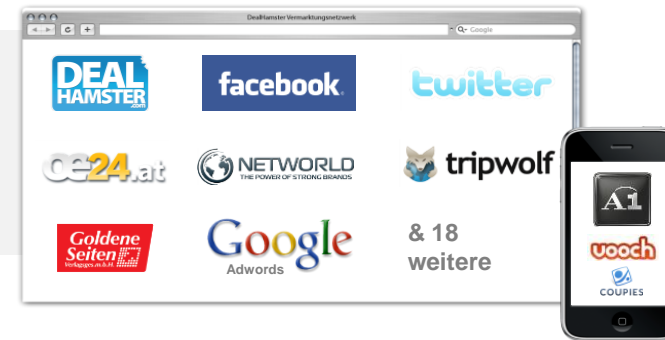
DealHamster Vermarktungsnetzwerk

Google

DEAL HAMSTER .com

facebook

twitter

oe24.at

NETWORLD THE POWER OF STRONG BRANDS

tripwolf

Goldene Seiten Verlagsges.m.b.H.

Google Adwords

& 18 weitere

A1

uooch

COUPIES